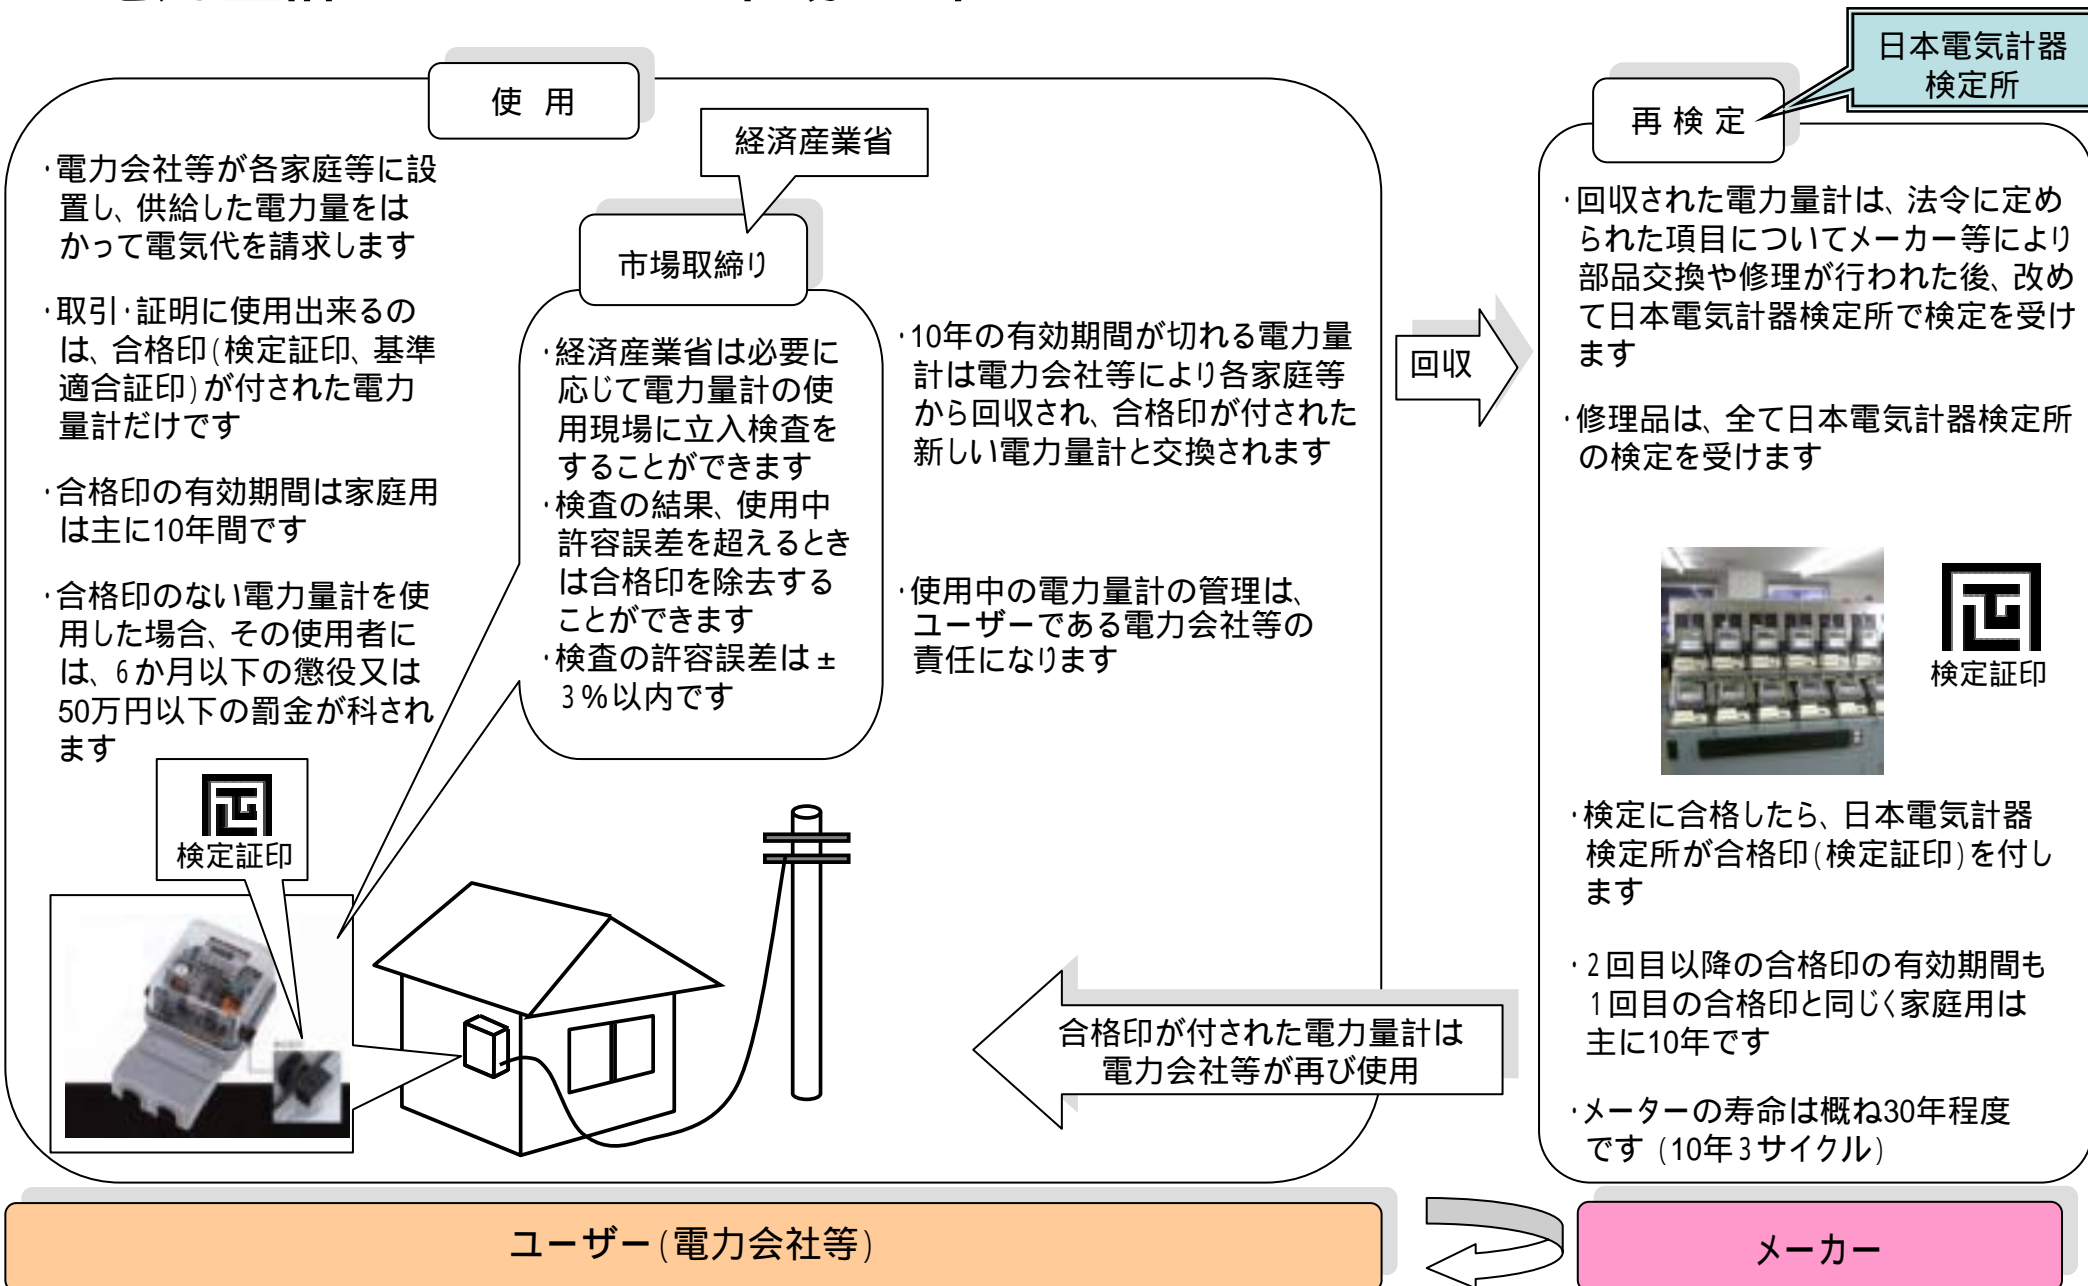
使 用

経済産業省

市場取締り

・電力会社等が各家庭等に設置し、供給した電力量をはかって電気代を請求します

・取引・証明に使用出来るのは、合格印（検定証印、基準適合証印）が付された電力量計だけです

・合格印の有効期間は家庭用は主に10年間です

・合格印のない電力量計を使用した場合、その使用者には、6か月以下の懲役又は50万円以下の罰金が科されます

・経済産業省は必要に応じて電力量計の使用現場に立入検査をすることができます
・検査の結果、使用中許容誤差を超えるときは合格印を除去することができます
・検査の許容誤差は±3％以内です

・10年の有効期間が切れる電力量計は電力会社等により各家庭等から回収され、合格印が付された新しい電力量計と交換されます

・使用中の電力量計の管理は、ユーザーである電力会社等の責任になります

検定証印

回収

日本電気計器検定所

再 検 定

・回収された電力量計は、法令に定められた項目についてメーカー等により部品交換や修理が行われた後、改めて日本電気計器検定所で検定を受けます

・修理品は、全て日本電気計器検定所の検定を受けます

検定証印

・検定に合格したら、日本電気計器検定所が合格印（検定証印）を付します

・2回目以降の合格印の有効期間も1回目の合格印と同じく家庭用は主に10年です

・メーターの寿命は概ね30年程度です（10年3サイクル）

合格印が付された電力量計は電力会社等が再び使用

ユーザー（電力会社等）

メーカー